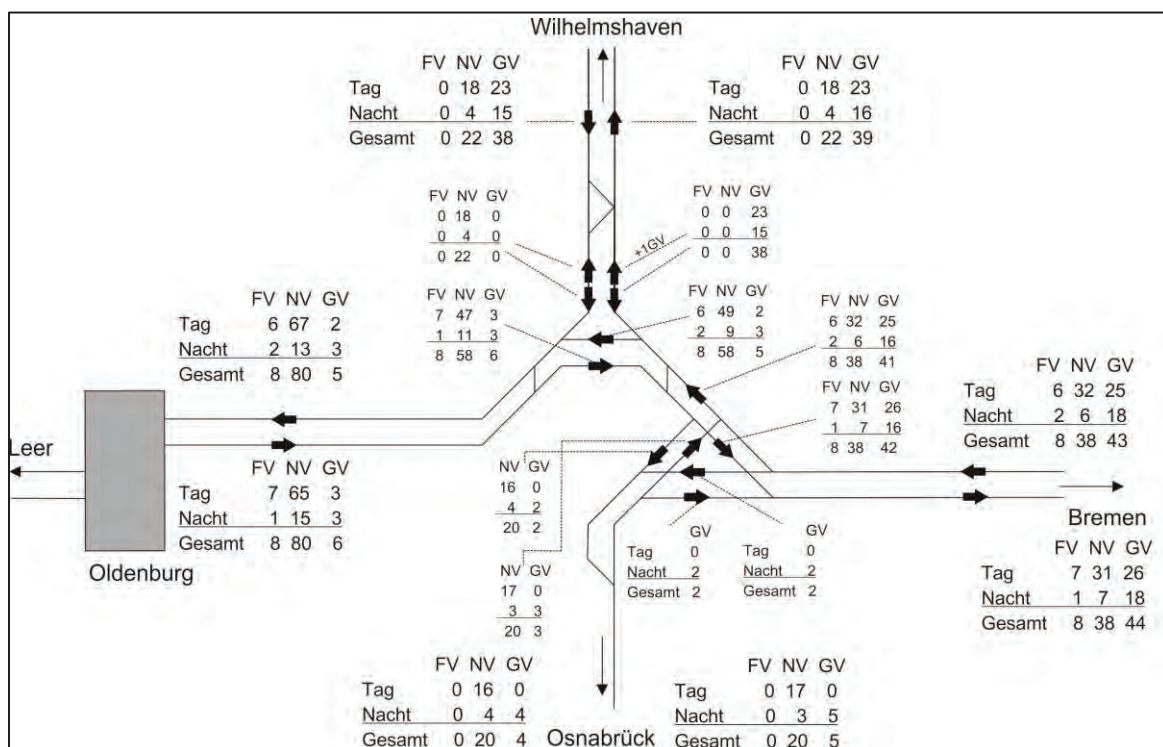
Wilhelmshaven

| | FV | NV | GV |
|---|---|---|---|
| Tag | 0 | 18 | 23 |
| Nacht | 0 | 4 | 15 |
| Gesamt | 0 | 22 | 38 |

| | FV | NV | GV |
|---|---|---|---|
| Tag | 0 | 18 | 23 |
| Nacht | 0 | 4 | 16 |
| Gesamt | 0 | 22 | 39 |

| FV | NV | GV |
|---|---|---|
| 0 | 18 | 0 |
| 0 | 4 | 0 |
| 0 | 22 | 0 |

| FV | NV | GV |
|---|---|---|
| 0 | 0 | 23 |
| 0 | 0 | 15 |
| 0 | 0 | 38 |

+1GV

| | FV | NV | GV |
|---|---|---|---|
| Tag | 6 | 67 | 2 |
| Nacht | 2 | 13 | 3 |
| Gesamt | 8 | 80 | 5 |

| FV | NV | GV |
|---|---|---|
| 7 | 47 | 3 |
| 1 | 11 | 3 |
| 8 | 58 | 6 |

| FV | NV | GV |
|---|---|---|
| 6 | 49 | 2 |
| 2 | 9 | 3 |
| 8 | 58 | 5 |

| FV | NV | GV |
|---|---|---|
| 6 | 32 | 25 |
| 2 | 6 | 16 |
| 8 | 38 | 41 |

| | FV | NV | GV |
|---|---|---|---|
| Tag | 6 | 32 | 25 |
| Nacht | 2 | 6 | 18 |
| Gesamt | 8 | 38 | 43 |

| FV | NV | GV |
|---|---|---|
| 7 | 31 | 26 |
| 1 | 7 | 16 |
| 8 | 38 | 42 |

Leer

| | FV | NV | GV |
|---|---|---|---|
| Tag | 7 | 65 | 3 |
| Nacht | 1 | 15 | 3 |
| Gesamt | 8 | 80 | 6 |

Oldenburg

| NV | GV |
|---|---|
| 16 | 0 |
| 4 | 2 |
| 20 | 2 |

| NV | GV |
|---|---|
| 17 | 0 |
| 3 | 3 |
| 20 | 3 |

| | GV |
|---|---|
| Tag | 0 |
| Nacht | 2 |
| Gesamt | 2 |

| | GV |
|---|---|
| Tag | 0 |
| Nacht | 2 |
| Gesamt | 2 |

Bremen

| | FV | NV | GV |
|---|---|---|---|
| Tag | 7 | 31 | 26 |
| Nacht | 1 | 7 | 18 |
| Gesamt | 8 | 38 | 44 |

| | FV | NV | GV |
|---|---|---|---|
| Tag | 0 | 16 | 0 |
| Nacht | 0 | 4 | 4 |
| Gesamt | 0 | 20 | 4 |

Osnabrück

| | FV | NV | GV |
|---|---|---|---|
| Tag | 0 | 17 | 0 |
| Nacht | 0 | 3 | 5 |
| Gesamt | 0 | 20 | 5 |